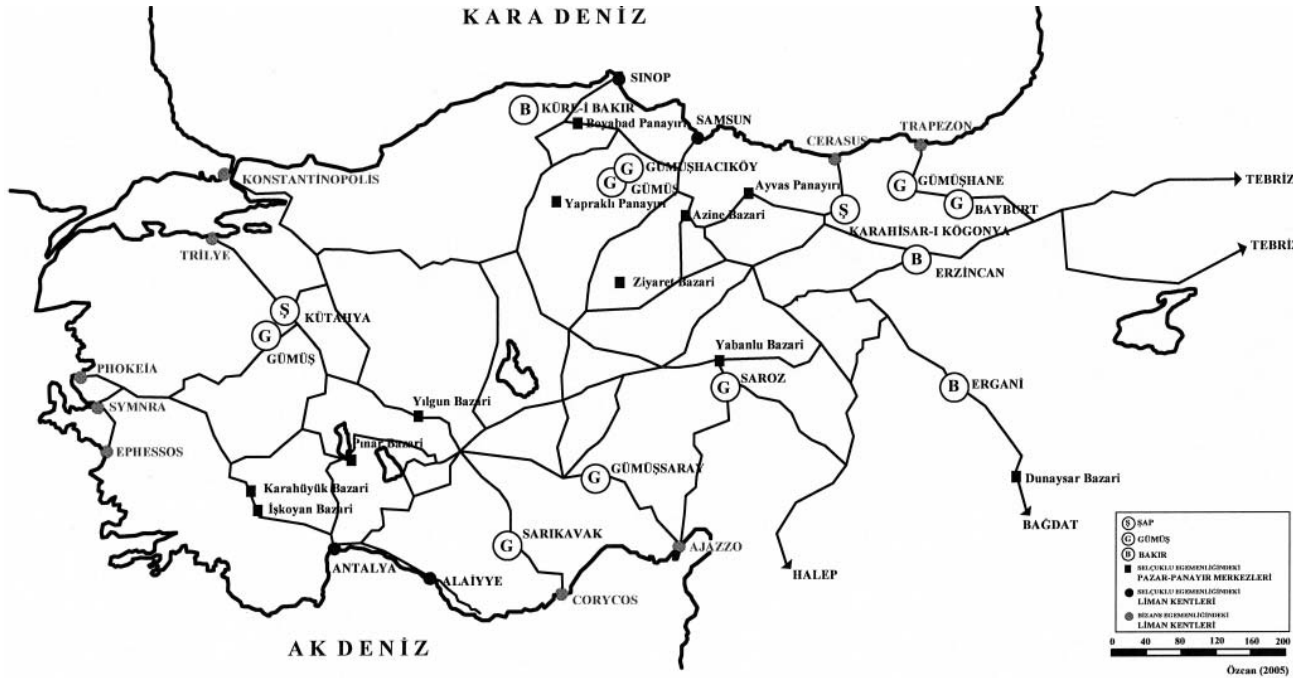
KARA DENİZ

SİNOP

B KÜRE-İ BAKIR

Boyabad Panayırı

SAMSUN

CERASUS

TRAPEZON

G GÜMÜŞHACIKÖY

G GÜMÜŞ

Ayvas Panayırı

G GÜMÜŞHANE

G BAYBURT

TEBRİZ

TEBRİZ

KONSTANTİNOPOLİS

Yapraklı Panayırı

Azine Bazari

Ş KARAHİSAR-I KÖGONYA

TRİLYE

B ERZİNCAN

Ziyaret Bazari

Ş KÜTAHYA

G GÜMÜŞ

Yabanlu Bazari

PHOKEIA

G SAROZ

B ERGANİ

SYMNRA

Yılgun Bazari

EPHESSOS

Pınar Bazari

G GÜMÜŞSARAY

Dunaysar Bazari

Karahüyük Bazari

İşkoyan Bazari

BAĞDAT

G SARIKAVAK

AJAZZO

HALEP

ANTALYA

ALAİYYE

CORYCOS

AK DENİZ

Ş ŞAP

G GÜMÜŞ

B BAKIR

SELÇUKLU EGEMENLİĞİNDEKİ PAZAR-PANAYIR MERKEZLERİ

SELÇUKLU EGEMENLİĞİNDEKİ LİMAN KENTLERİ

BİZANS EGEMENLİĞİNDEKİ LİMAN KENTLERİ

0 40 80 120 160 200

Özcan (2005)